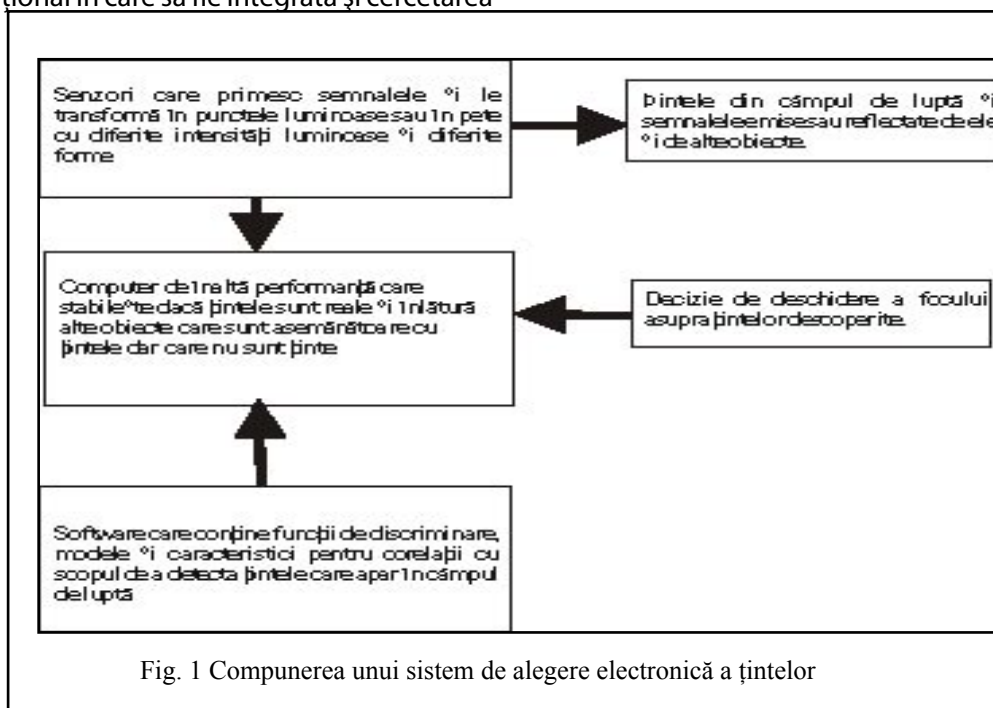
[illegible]țional în care să ne integrată şi cercetarea

Senzori care primesc semnalele °i le transformă 1n punctele luminoase sau 1n pete cu diferite intensităţi luminoase °i diferite forme

Þintele din câmpul de luptă °i semnalele emise sau reflectate de ele °i de alte obiecte.

Computer de 1naltă performanţă care stabile°te dacă þintele sunt reale °i 1nlătură alte obiecte care sunt asemănătoare cu þintele dar care nu sunt þinte

Decizie de deschidere a focului asupra þintelor descoperite.

Software care conţine funcţii de discriminare, modele °i caracteristici pentru corelaţii cu scopul de a detecta þintele care apar 1n câmpul de luptă

Fig. 1 Compunerea unui sistem de alegere electronică a țintelor